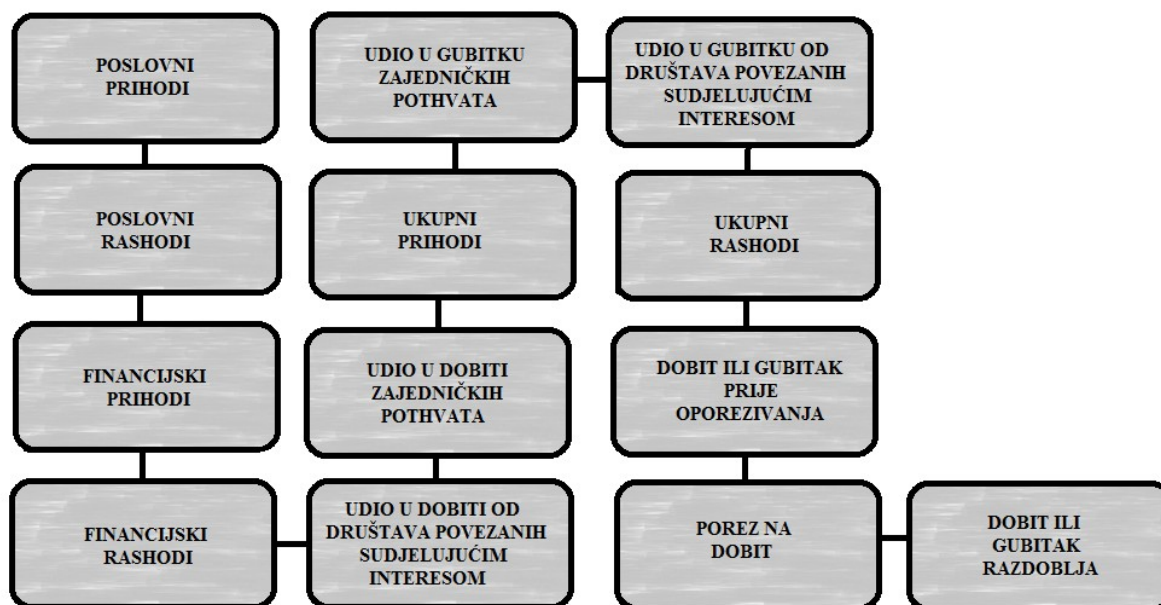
POSLOVNI PRIHODI

POSLOVNI RASHODI

FINANCIJSKI PRIHODI

FINANCIJSKI RASHODI

UDIO U DOBITI OD DRUŠTAVA POVEZANIH SUDJELUJUĆIM INTERESOM

UDIO U DOBITI ZAJEDNIČKIH POTHVATA

UKUPNI PRIHODI

UDIO U GUBITKU ZAJEDNIČKIH POTHVATA

UDIO U GUBITKU OD DRUŠTAVA POVEZANIH SUDJELUJUĆIM INTERESOM

UKUPNI RASHODI

DOBIT ILI GUBITAK PRIJE OPOREZIVANJA

POREZ NA DOBIT

DOBIT ILI GUBITAK RAZDOBLJA